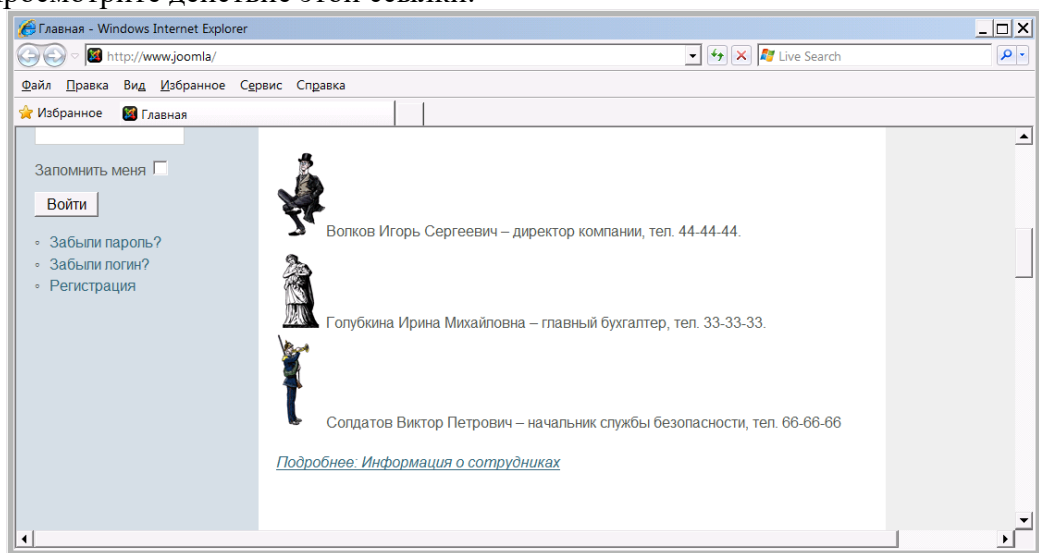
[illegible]

Главная - Windows Internet Explorer

http://www.joomla/

Live Search

Файл Правка Вид Избранное Сервис Справка

Избранное Главная

Запомнить меня

Войти

Забыли пароль?
Забыли логин?
Регистрация

Волков Игорь Сергеевич – директор компании, тел. 44-44-44.

Голубкина Ирина Михайловна – главный бухгалтер, тел. 33-33-33.

Солдатов Виктор Петрович – начальник службы безопасности, тел. 66-66-66

Подробнее: Информация о сотрудниках